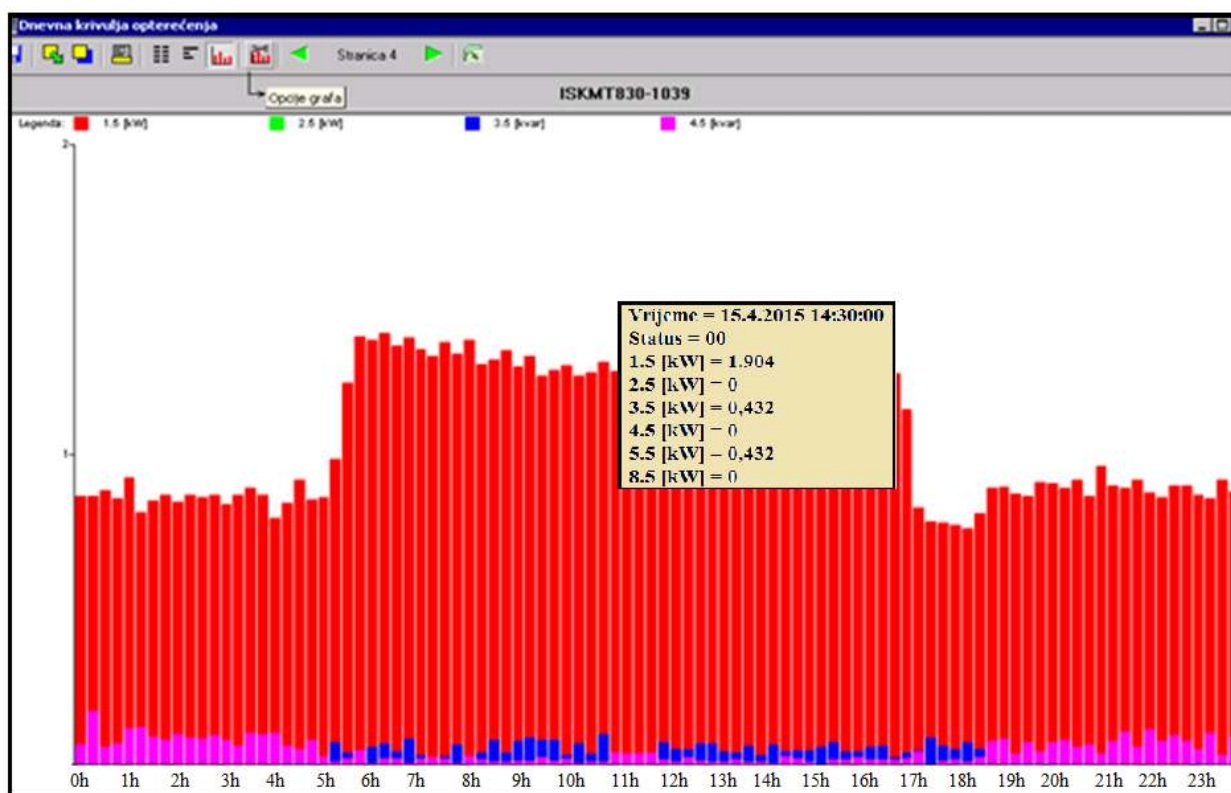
Dnevna krivulja opterećenja

Stranica 4

Opcije grafa

ISKMT830-1039

Legenda: 1.5 [kW] 2.5 [kW] 3.5 [kvar] 4.5 [kvar]

2

1

Vrijeme = 15.4.2015 14:30:00
Status = 00
1.5 [kW] = 1.904
2.5 [kW] = 0
3.5 [kW] = 0,432
4.5 [kW] = 0
5.5 [kW] = 0,432
8.5 [kW] = 0

0h 1h 2h 3h 4h 5h 6h 7h 8h 9h 10h 11h 12h 13h 14h 15h 16h 17h 18h 19h 20h 21h 22h 23h